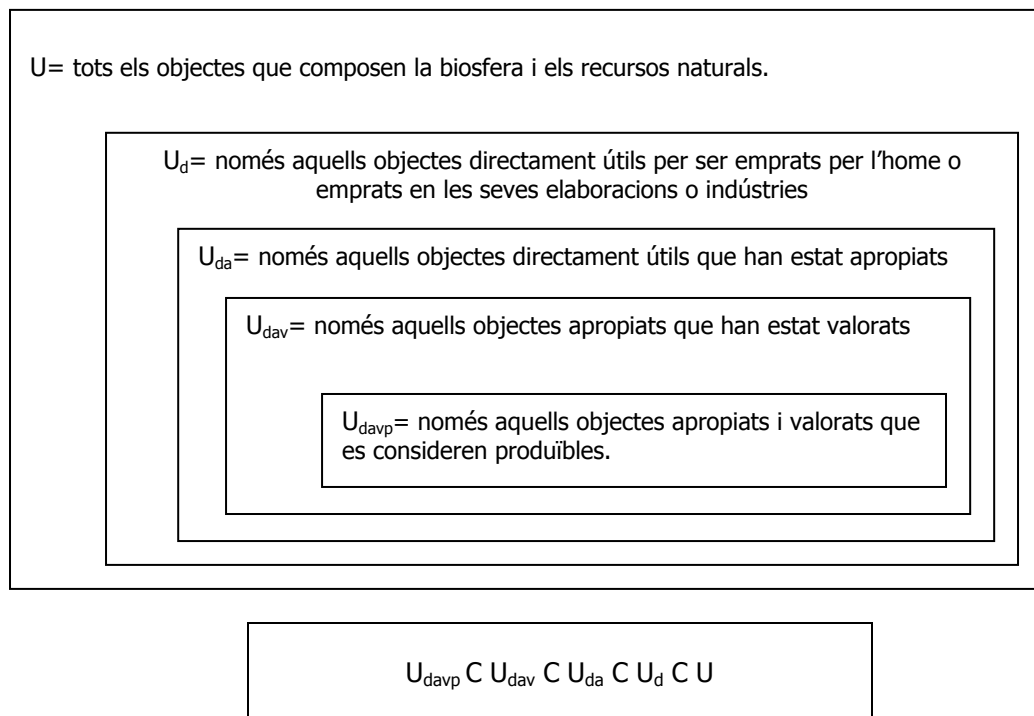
U= tots els objectes que composen la biosfera i els recursos naturals.

$U_d$= només aquells objectes directament útils per ser emprats per l'home o emprats en les seves elaboracions o indústries

$U_{da}$= només aquells objectes directament útils que han estat apropiats

$U_{dav}$= només aquells objectes apropiats que han estat valorats

$U_{davp}$= només aquells objectes apropiats i valorats que es consideren produïbles.

$U_{davp}$ C $U_{dav}$ C $U_{da}$ C $U_d$ C U